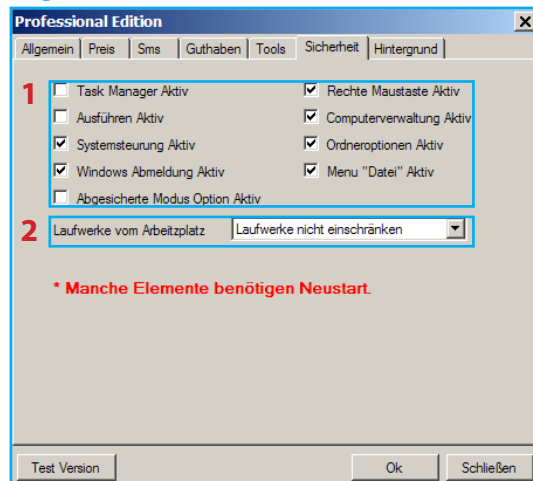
Professional Edition

Allgemein | Preis | Sms | Guthaben | Tools | Sicherheit | Hintergrund

1

Task Manager Aktiv
Ausführen Aktiv
Systemsteuerung Aktiv
Windows Abmeldung Aktiv
Abgesicherte Modus Option Aktiv

Rechte Maustaste Aktiv
Computerverwaltung Aktiv
Ordneroptionen Aktiv
Menu "Datei" Aktiv

2 Laufwerke vom Arbeitzplatz | Laufwerke nicht einschränken

* Manche Elemente benötigen Neustart.

Test Version | Ok | Schließen